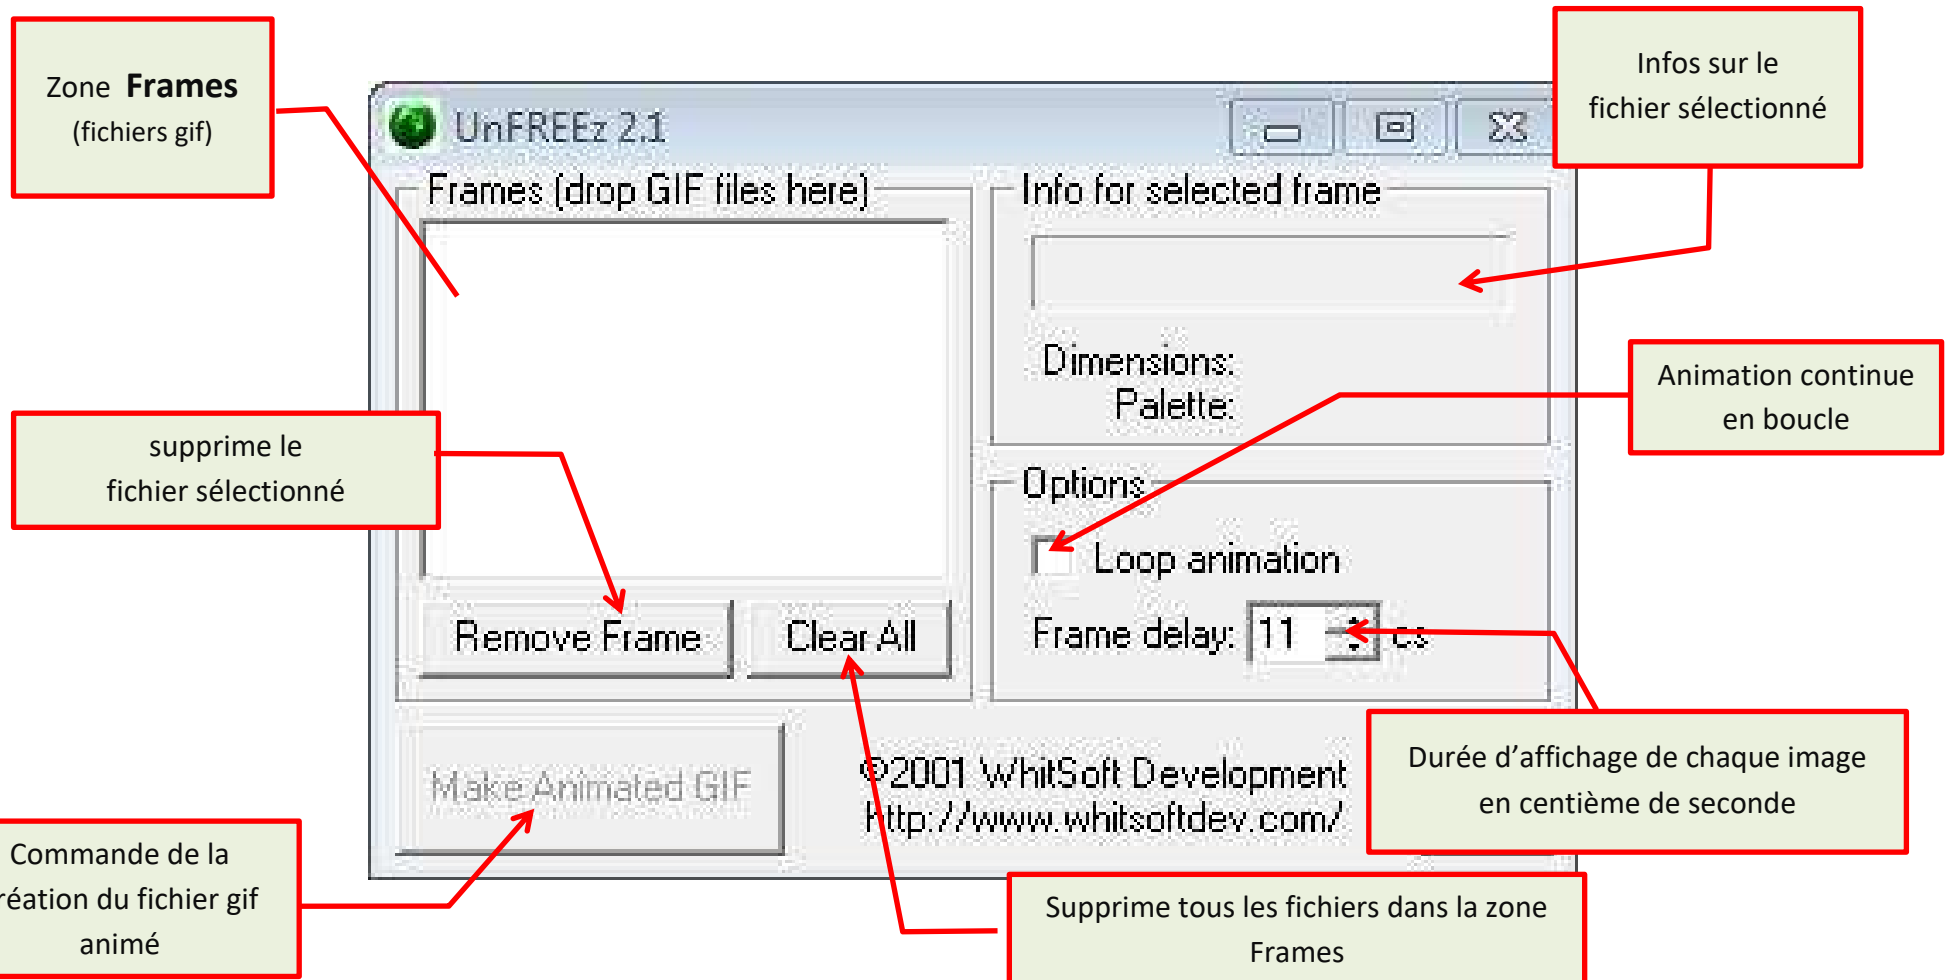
Zone **Frames**
(fichiers gif)

UnFREEz 2.1

Infos sur le fichier sélectionné

Frames (drop GIF files here)

Info for selected frame

Dimensions:
Palette:

Animation continue en boucle

supprime le fichier sélectionné

Options

Loop animation

Remove Frame

Clear All

Frame delay: 11 cs

Make Animated GIF

©2001 WhitSoft Development
http://www.whitsoftdev.com/

Durée d'affichage de chaque image en centième de seconde

Commande de la réation du fichier gif animé

Supprime tous les fichiers dans la zone Frames